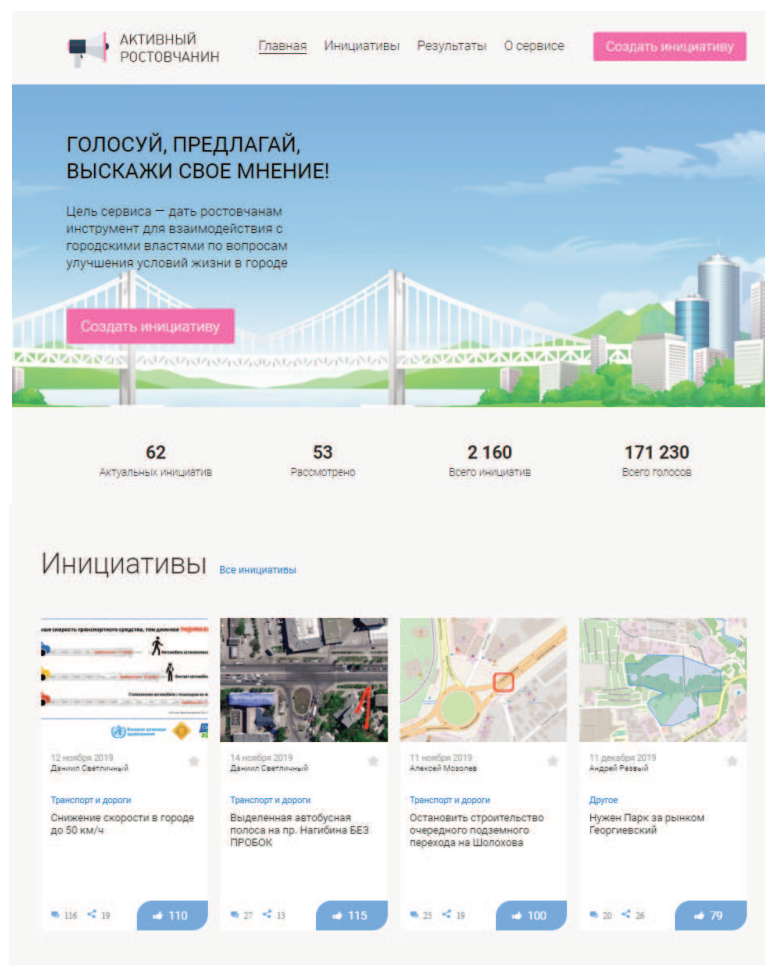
АКТИВНЫЙ РОСТОВЧАНИН

Главная Инициативы Результаты О сервисе Создать инициативу

ГОЛОСУЙ, ПРЕДЛАГАЙ, ВЫСКАЖИ СВОЕ МНЕНИЕ!

Цель сервиса — дать ростовчанам инструмент для взаимодействия с городскими властями по вопросам улучшения условий жизни в городе

Создать инициативу

62
Актуальных инициатив

53
Рассмотрено

2 160
Всего инициатив

171 230
Всего голосов

Инициативы Все инициативы

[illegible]

12 ноября 2019
Даниил Светличный

Транспорт и дороги

Снижение скорости в городе до 50 км/ч

116 19 110

14 ноября 2019
Даниил Светличный

Транспорт и дороги

Выделенная автобусная полоса на пр. Нагибина БЕЗ ПРОБОК

27 13 115

11 ноября 2019
Алексей Мозолев

Транспорт и дороги

Остановить строительство очередного подземного перехода на Шолохова

25 19 100

11 декабря 2019
Андрей Резвый

Другое

Нужен Парк за рынком Георгиевский

20 26 79